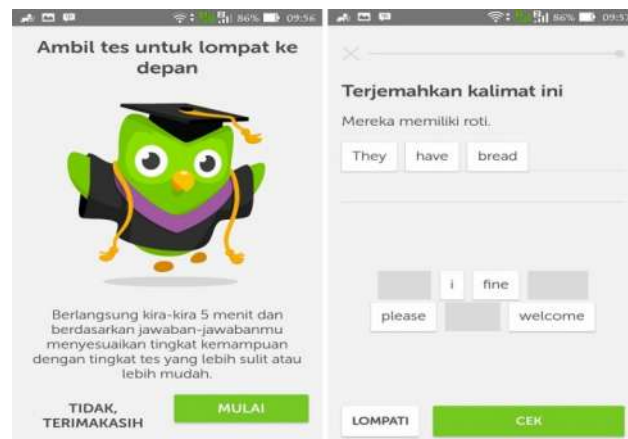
86% 09:56

Ambil tes untuk lompat ke depan

Berlangsung kira-kira 5 menit dan berdasarkan jawaban-jawabanmu menyesuaikan tingkat kemampuan dengan tingkat tes yang lebih sulit atau lebih mudah.

TIDAK, TERIMAKASIH

MULAI

86% 09:57

Terjemahkan kalimat ini

Mereka memiliki roti.

They have bread

i fine

please welcome

LOMPATI

CEK